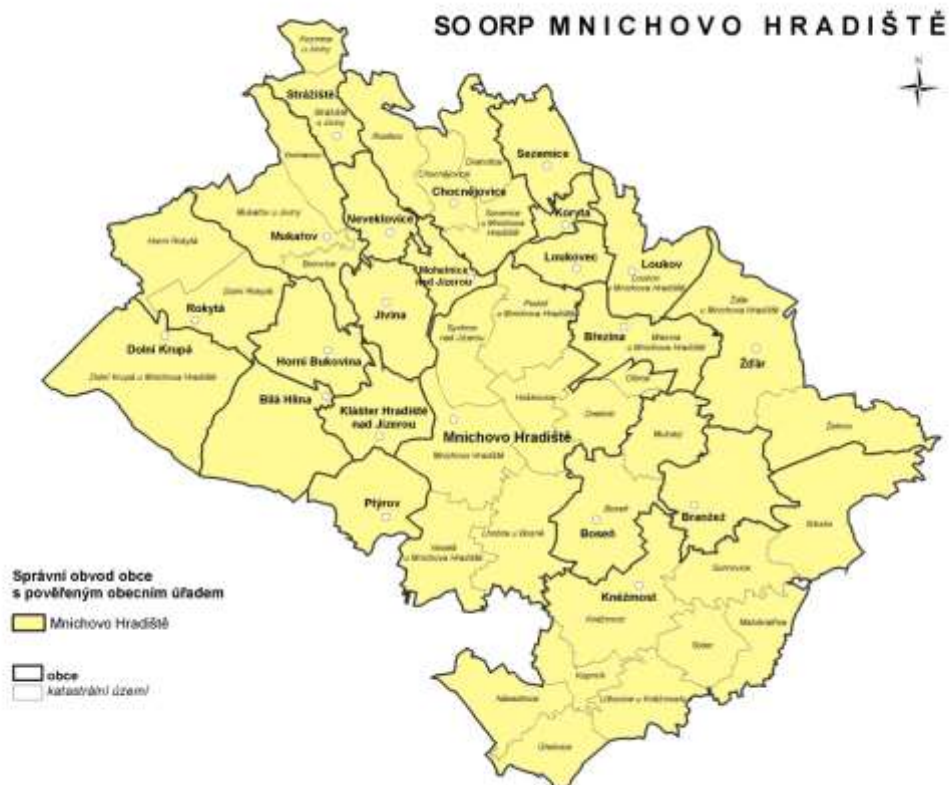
SO ORP MNICHOVO HRADIŠTĚ

N

Strážiště
Sezemice
Chocnějovice
Neveklovice
Koryta
Mukařov
Loukovec
Loukov
Mohelnice nad Jizerou
Jivina
Rokytá
Dolní Krupá
Horní Bukovina
Březina
Ždár
Bílá Hlína
Klášter Hradiště nad Jizerou
Mnichovo Hradiště
Přírov
Boseň
Branžež
Kněžmost

Horní Rokytá
Dolní Rokytá
Dolní Krupá u Mnichova Hradiště
Mukařov u Jiviny
Mnichovo Hradiště
Kněžmost
Boseň
Žďár
Žehrov
Srbsko
Sukorady

Správní obvod obce s pověřeným obecním úřadem
Mnichovo Hradiště

obce
katastrální území